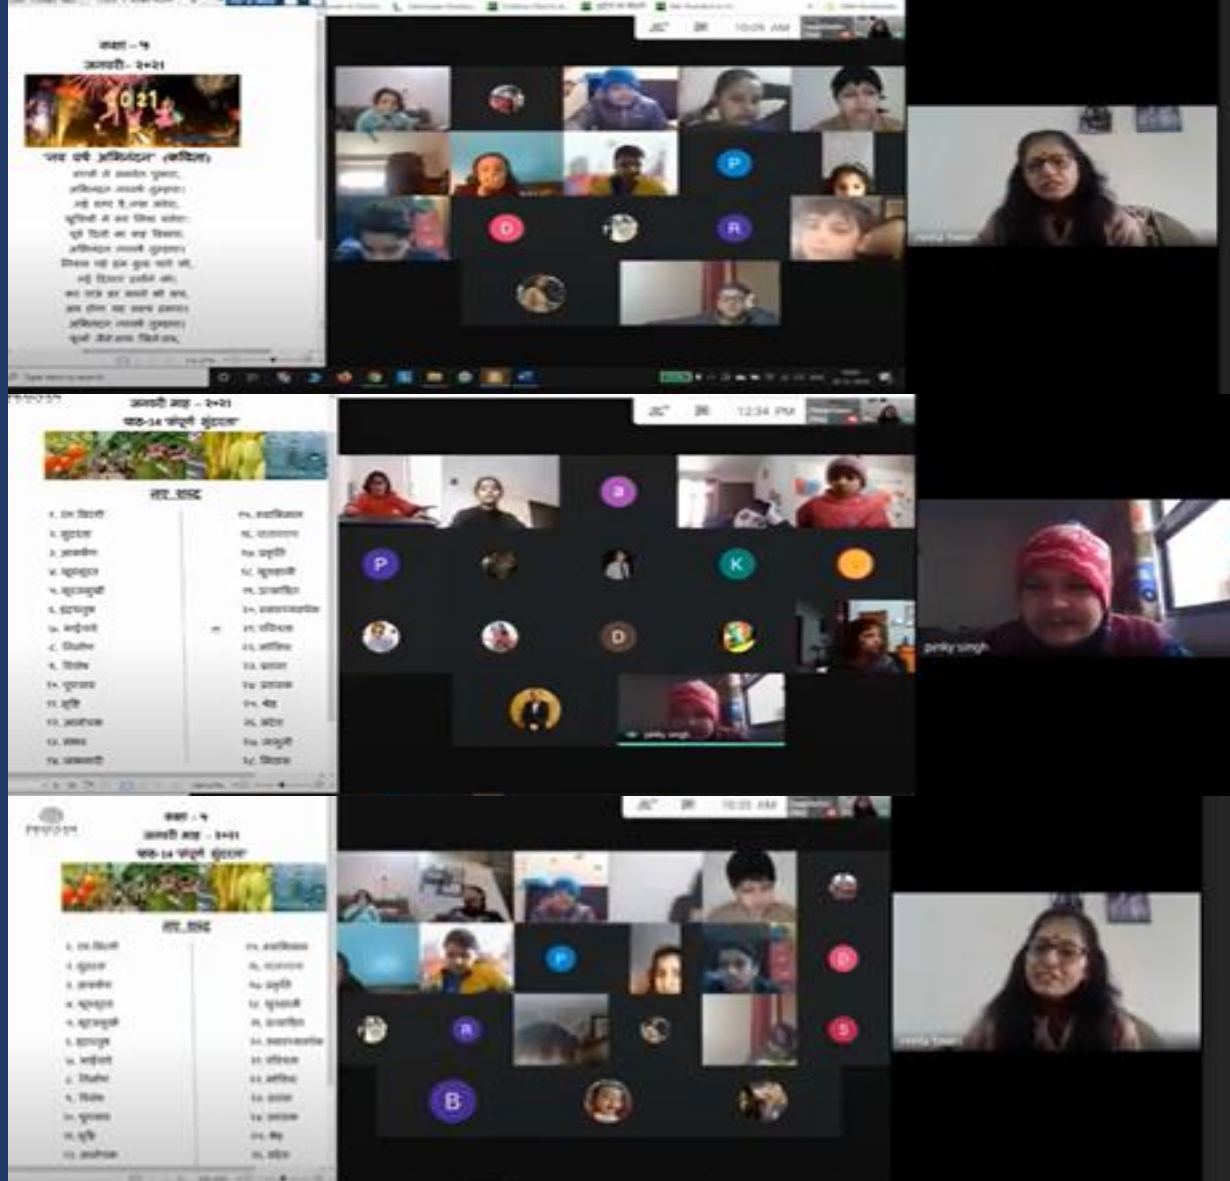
कक्षा - ५
जनवरी - २०२१
2021
"नव वर्ष अभिनंदन" (कविता)
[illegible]

10:05 AM
P
D
R

जनवरी माह - २०२१
पाठ-१४ 'संपूर्ण सुंदरता'
नए शब्द
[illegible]

12:34 PM
a
P
K
D
pinky singh

कक्षा - ५
जनवरी माह - २०२१
पाठ-१४ 'संपूर्ण सुंदरता'
नए शब्द
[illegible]

10:35 AM
P
D
R
S
B